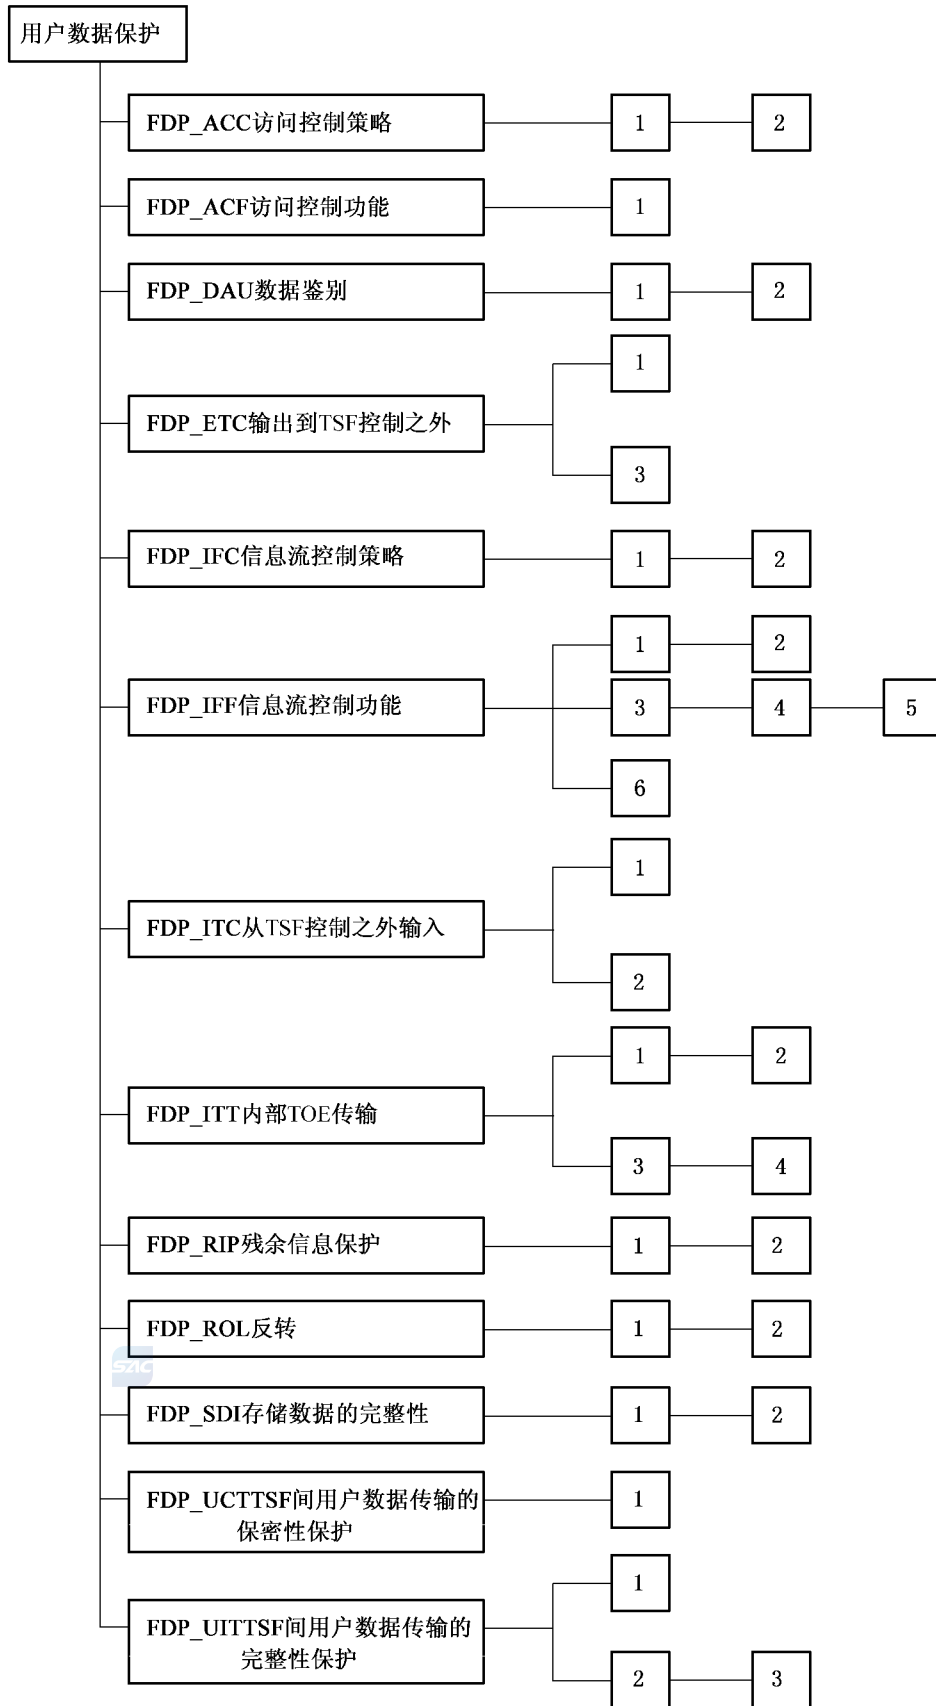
用户数据保护

FDP_ACC访问控制策略
1
2

FDP_ACF访问控制功能
1

FDP_DAU数据鉴别
1
2

FDP_ETC输出到TSF控制之外
1
3

FDP_IFC信息流控制策略
1
2

FDP_IFF信息流控制功能
1
2
3
4
5
6

FDP_ITC从TSF控制之外输入
1
2

FDP_ITT内部TOE传输
1
2
3
4

FDP_RIP残余信息保护
1
2

FDP_ROL反转
1
2

SAC

FDP_SDI存储数据的完整性
1
2

FDP_UCTTSF间用户数据传输的保密性保护
1

FDP_UITTSF间用户数据传输的完整性保护
1
2
3